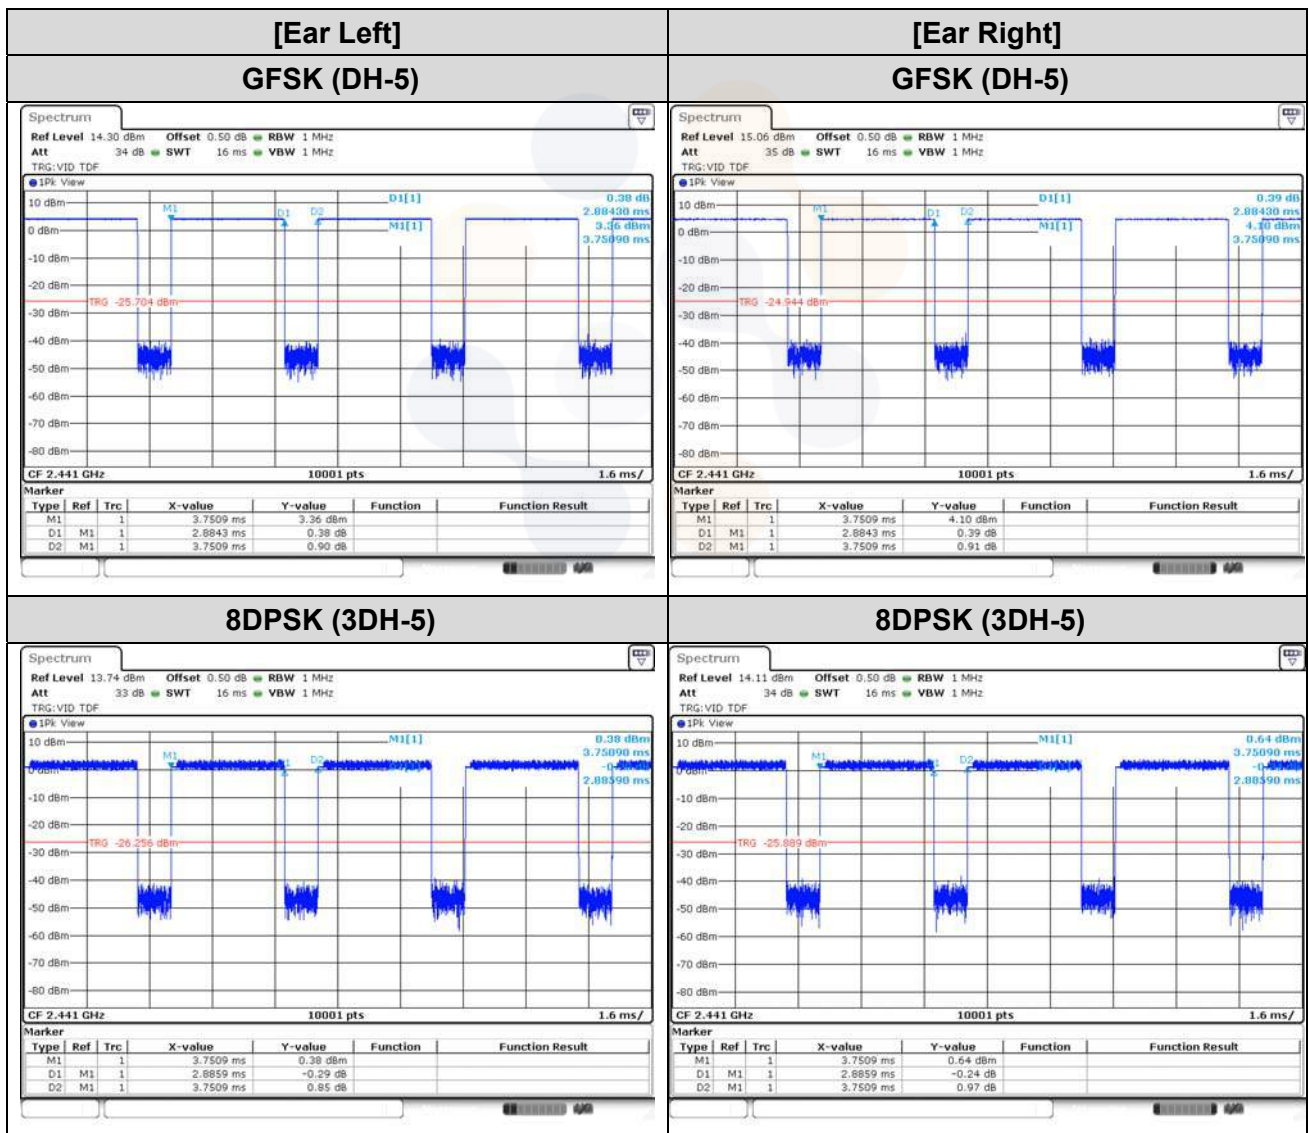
| [Ear Left] | [Ear Right] |
|---|---|
| GFSK (DH-5) | GFSK (DH-5) |

Spectrum
Ref Level 14.30 dBm Offset 0.50 dB RBW 1 MHz
Att 34 dB SWT 16 ms VBW 1 MHz
TRG: VID TDF
1Pk View
10 dBm
0 dBm
-10 dBm
-20 dBm
-30 dBm
-40 dBm
-50 dBm
-60 dBm
-70 dBm
-80 dBm
M1 D1 D2
D1[1] 0.38 dB 2.88430 ms
M1[1] 3.36 dBm 3.75090 ms
TRG -25.704 dBm
CF 2.441 GHz 10001 pts 1.6 ms/
Marker

| Type | Ref | Trc | X-value | Y-value | Function | Function Result |
|---|---|---|---|---|---|---|
| M1 | | 1 | 3.7509 ms | 3.36 dBm | | |
| D1 | M1 | 1 | 2.8843 ms | 0.38 dB | | |
| D2 | M1 | 1 | 3.7509 ms | 0.90 dB | | |

Spectrum
Ref Level 15.06 dBm Offset 0.50 dB RBW 1 MHz
Att 35 dB SWT 16 ms VBW 1 MHz
TRG: VID TDF
1Pk View
10 dBm
0 dBm
-10 dBm
-20 dBm
-30 dBm
-40 dBm
-50 dBm
-60 dBm
-70 dBm
-80 dBm
M1 D1 D2
D1[1] 0.39 dB 2.88430 ms
M1[1] 4.10 dBm 3.75090 ms
TRG -24.944 dBm
CF 2.441 GHz 10001 pts 1.6 ms/
Marker

| Type | Ref | Trc | X-value | Y-value | Function | Function Result |
|---|---|---|---|---|---|---|
| M1 | | 1 | 3.7509 ms | 4.10 dBm | | |
| D1 | M1 | 1 | 2.8843 ms | 0.39 dB | | |
| D2 | M1 | 1 | 3.7509 ms | 0.91 dB | | |

| 8DPSK (3DH-5) | 8DPSK (3DH-5) |
|---|---|

Spectrum
Ref Level 13.74 dBm Offset 0.50 dB RBW 1 MHz
Att 33 dB SWT 16 ms VBW 1 MHz
TRG: VID TDF
1Pk View
10 dBm
0 dBm
-10 dBm
-20 dBm
-30 dBm
-40 dBm
-50 dBm
-60 dBm
-70 dBm
-80 dBm
M1 D1 D2
M1[1] 0.38 dBm 3.75090 ms
D1[1] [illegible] 2.88590 ms
TRG -26.256 dBm
CF 2.441 GHz 10001 pts 1.6 ms/
Marker

| Type | Ref | Trc | X-value | Y-value | Function | Function Result |
|---|---|---|---|---|---|---|
| M1 | | 1 | 3.7509 ms | 0.38 dBm | | |
| D1 | M1 | 1 | 2.8859 ms | -0.29 dB | | |
| D2 | M1 | 1 | 3.7509 ms | 0.85 dB | | |

Spectrum
Ref Level 14.11 dBm Offset 0.50 dB RBW 1 MHz
Att 34 dB SWT 16 ms VBW 1 MHz
TRG: VID TDF
1Pk View
10 dBm
0 dBm
-10 dBm
-20 dBm
-30 dBm
-40 dBm
-50 dBm
-60 dBm
-70 dBm
-80 dBm
M1 D1 D2
M1[1] 0.64 dBm 3.75090 ms
D1[1] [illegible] 2.88590 ms
TRG -25.889 dBm
CF 2.441 GHz 10001 pts 1.6 ms/
Marker

| Type | Ref | Trc | X-value | Y-value | Function | Function Result |
|---|---|---|---|---|---|---|
| M1 | | 1 | 3.7509 ms | 0.64 dBm | | |
| D1 | M1 | 1 | 2.8859 ms | -0.24 dB | | |
| D2 | M1 | 1 | 3.7509 ms | 0.97 dB | | |